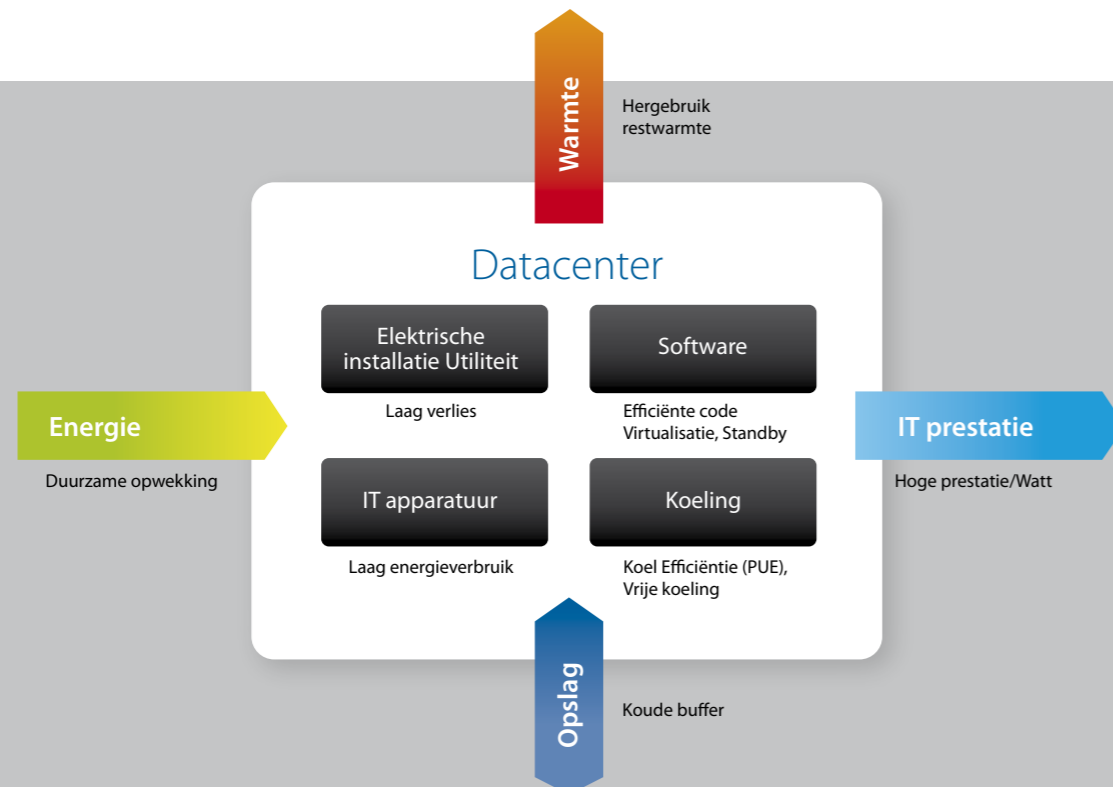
Warmte

Hergebruik restwarmte

Datacenter

Elektrische installatie Utiliteit

Laag verlies

Software

Efficiënte code Virtualisatie, Standby

Energie

Duurzame opwekking

IT prestatie

Hoge prestatie/Watt

IT apparatuur

Laag energieverbruik

Koeling

Koel Efficiëntie (PUE), Vrije koeling

Opslag

Koude buffer